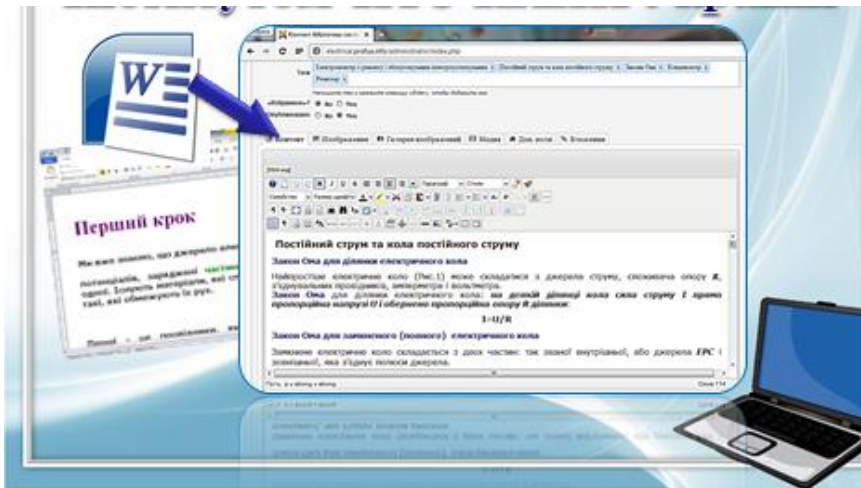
W

Перший крок

Постійний струм та кола постійного струму

Закон Ома для ділянки електричного кола

Найпростіше електричне коло (Рис.1) може складатися з джерела струму, споживача опору R, з'єднувальних провідників, амперметра і вольтметра.

Закон Ома для ділянки електричного кола: на деякій ділянці кола сила струму I прямо пропорційна напрузі U і обернено пропорційна опору R ділянки:

I=U/R

Закон Ома для замкненого (повного) електричного кола

Замкнене електричне коло складається з двох частин: так званої внутрішньої, або джерела ЕРС і зовнішньої, яка з'єднує полюси джерела.